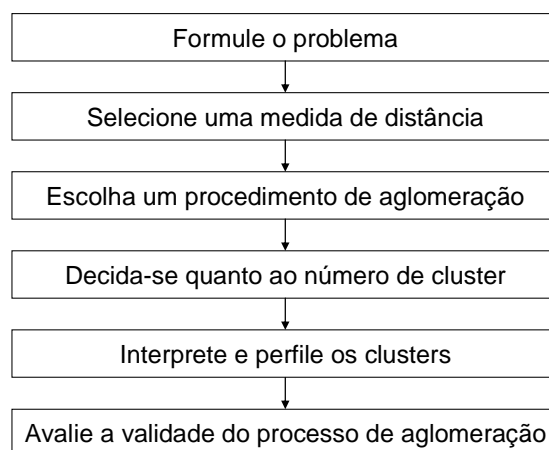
Formule o problema

Selecione uma medida de distância

Escolha um procedimento de aglomeração

Decida-se quanto ao número de cluster

Interprete e perfile os clusters

Avalie a validade do processo de aglomeração